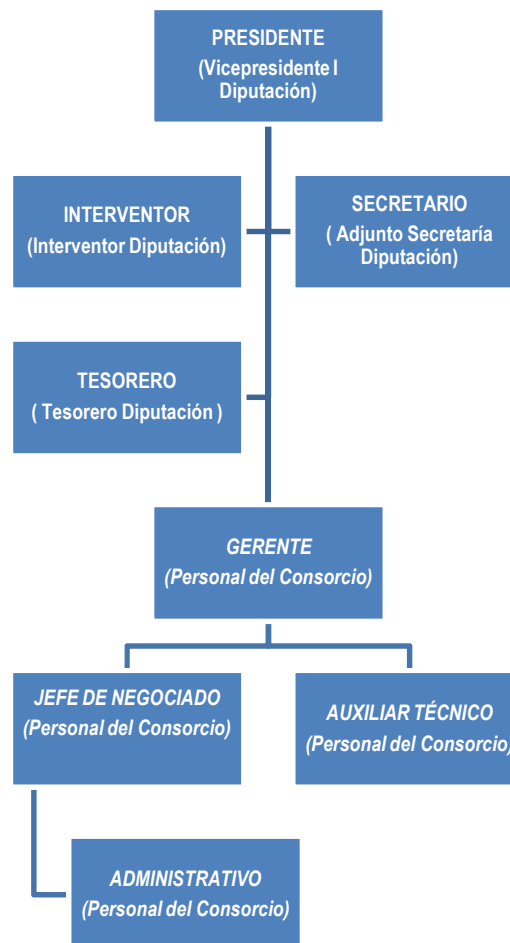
PRESIDENTE
(Vicepresidente I Diputación)

INTERVENTOR
(Interventor Diputación)

SECRETARIO
( Adjunto Secretaría Diputación)

TESORERO
( Tesorero Diputación )

GERENTE
(Personal del Consorcio)

JEFE DE NEGOCIADO
(Personal del Consorcio)

AUXILIAR TÉCNICO
(Personal del Consorcio)

ADMINISTRATIVO
(Personal del Consorcio)